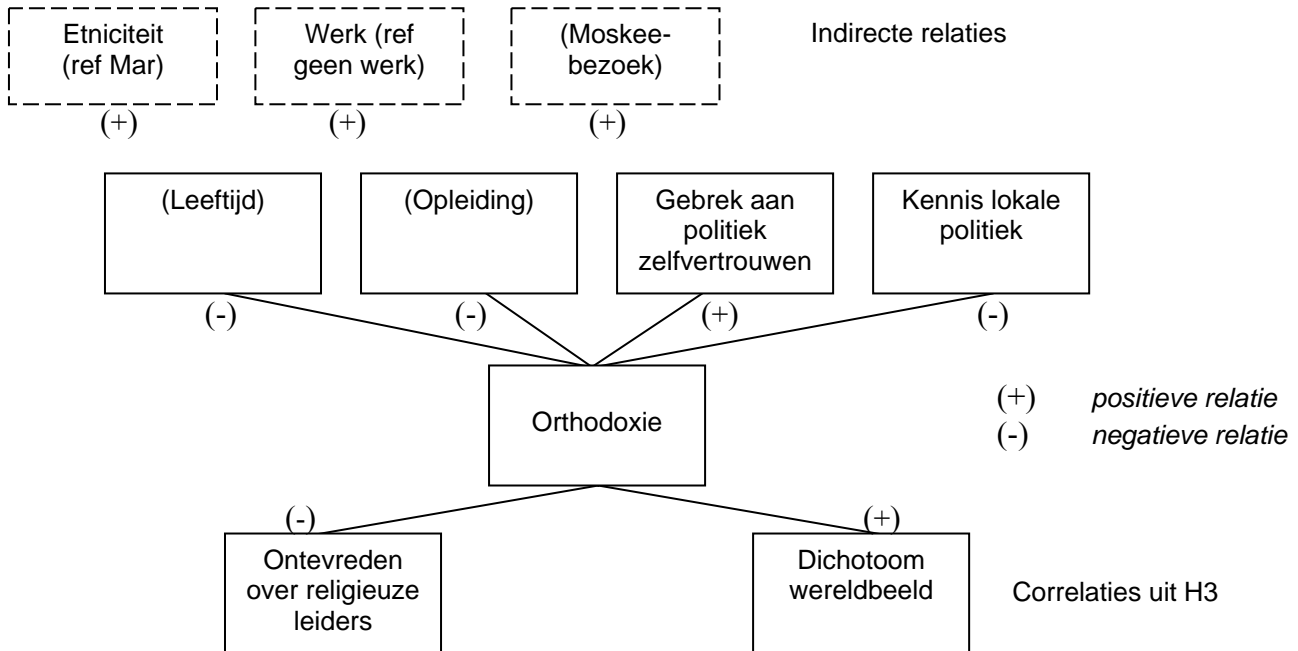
Etniciteit (ref Mar)

Werk (ref geen werk)

(Moskeebezoek)

Indirecte relaties

(+)

(+)

(+)

(Leeftijd)

(Opleiding)

Gebrek aan politiek zelfvertrouwen

Kennis lokale politiek

(-)

(-)

(+)

(-)

Orthodoxie

(+) *positieve relatie*
(-) *negatieve relatie*

(-)

(+)

Ontevreden over religieuze leiders

Dichotoom wereldbeeld

Correlaties uit H3